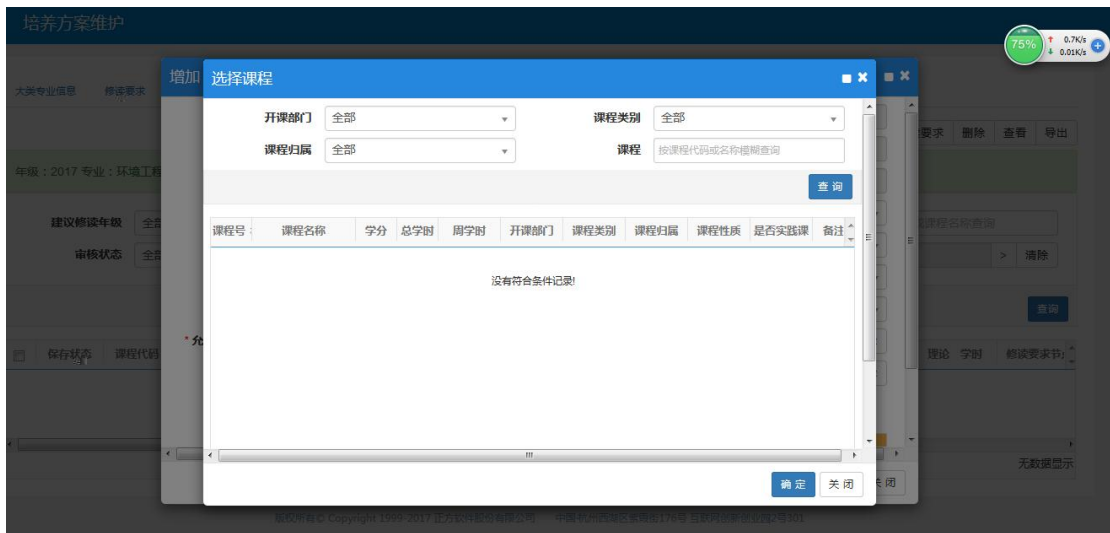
培养方案维护

75%
0.7K/s
0.01K/s

大类专业信息 修读要求

增加

年级：2017 专业：环境工程

建议修读年级 全部
审核状态 全部

*允

保存状态 课程代码

要求 删除 查看 导出

课程名称查询

> 清除

查询

理论 学时 修读要求节

无数据显示

关闭

选择课程

开课部门 全部
课程类别 全部
课程归属 全部
课程 按课程代码或名称模糊查询

查 询

| 课程号 | 课程名称 | 学分 | 总学时 | 周学时 | 开课部门 | 课程类别 | 课程归属 | 课程性质 | 是否实践课 | 备注 |
|---|---|---|---|---|---|---|---|---|---|---|

没有符合条件记录!

确 定 关 闭

版权所有© Copyright 1999-2017 正方软件股份有限公司 中国·杭州西湖区紫霞街176号 互联网创新创业园2号301